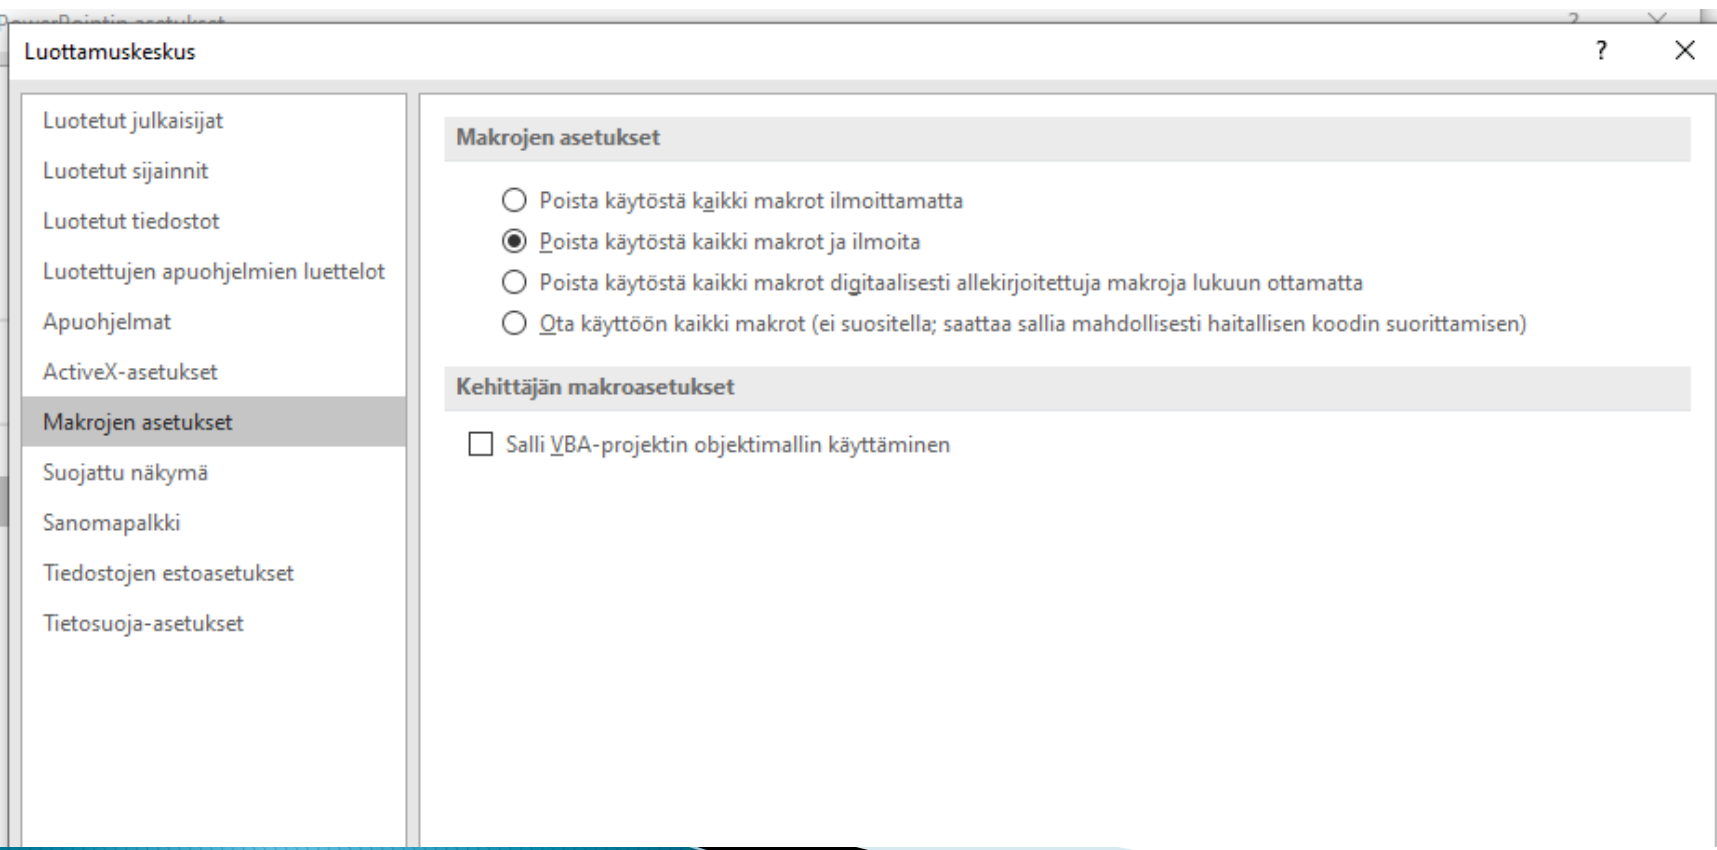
Luottamuskeskus

?

Luotetut julkaisijat
Luotetut sijainnit
Luotetut tiedostot
Luotettujen apuohjelmien luettelot
Apuohjelmat
ActiveX-asetukset
Makrojen asetukset
Suojattu näkymä
Sanomapalkki
Tiedostojen estoasetukset
Tietosuoja-asetukset

Makrojen asetukset

Poista käytöstä kaikki makrot ilmoittamatta
Poista käytöstä kaikki makrot ja ilmoita
Poista käytöstä kaikki makrot digitaalisesti allekirjoitettuja makroja lukuun ottamatta
Ota käyttöön kaikki makrot (ei suositella; saattaa sallia mahdollisesti haitallisen koodin suorittamisen)

Kehittäjän makroasetukset

Salli VBA-projektin objektimallin käyttäminen